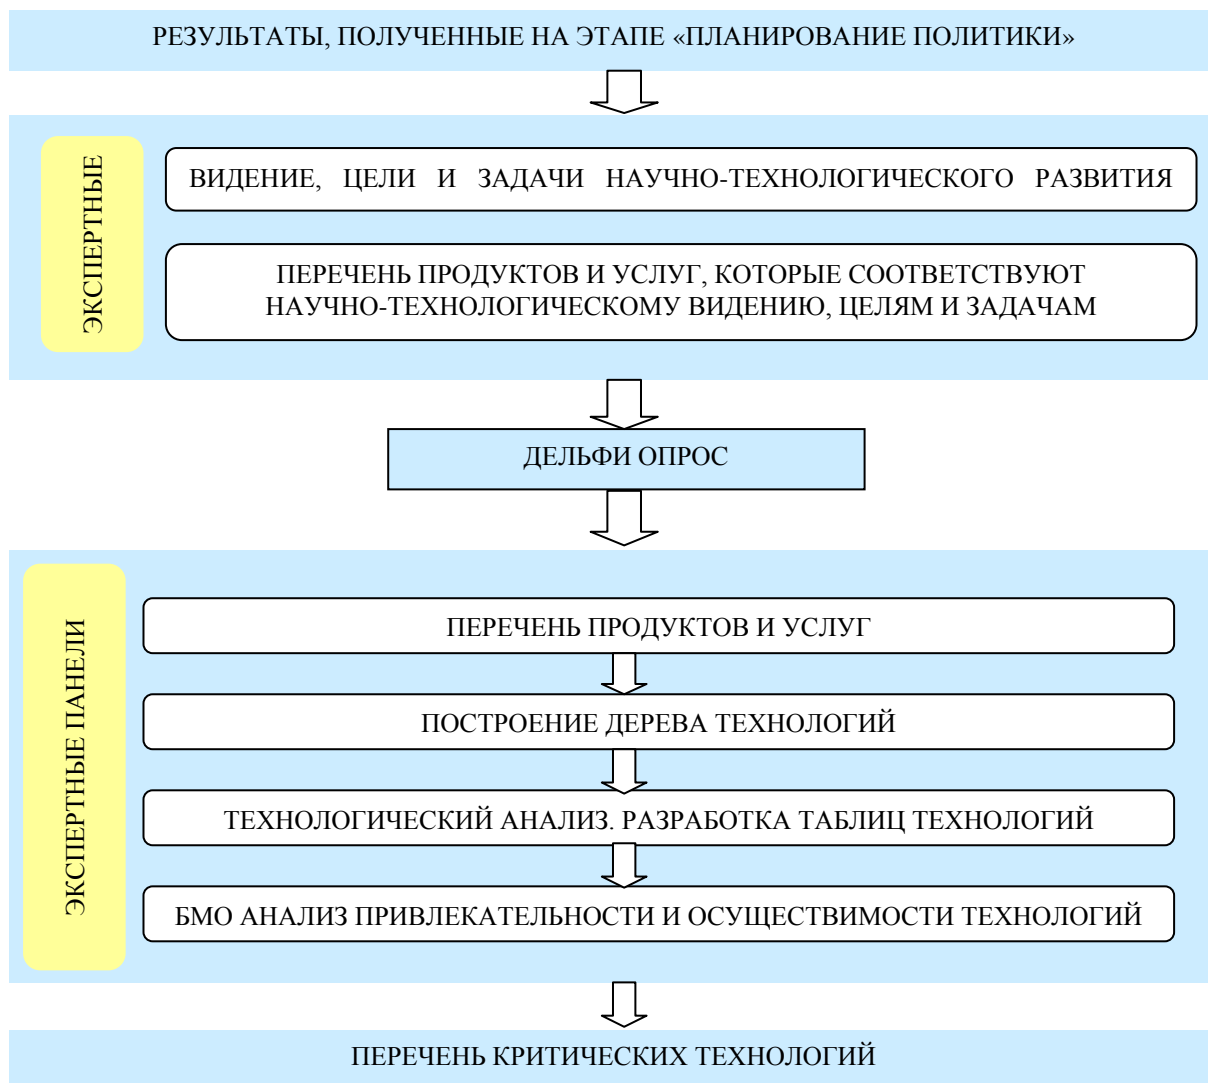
РЕЗУЛЬТАТЫ, ПОЛУЧЕННЫЕ НА ЭТАПЕ «ПЛАНИРОВАНИЕ ПОЛИТИКИ»

ЭКСПЕРТНЫЕ

ВИДЕНИЕ, ЦЕЛИ И ЗАДАЧИ НАУЧНО-ТЕХНОЛОГИЧЕСКОГО РАЗВИТИЯ

ПЕРЕЧЕНЬ ПРОДУКТОВ И УСЛУГ, КОТОРЫЕ СООТВЕТСТВУЮТ НАУЧНО-ТЕХНОЛОГИЧЕСКОМУ ВИДЕНИЮ, ЦЕЛЯМ И ЗАДАЧАМ

ДЕЛЬФИ ОПРОС

ЭКСПЕРТНЫЕ ПАНЕЛИ

ПЕРЕЧЕНЬ ПРОДУКТОВ И УСЛУГ

ПОСТРОЕНИЕ ДЕРЕВА ТЕХНОЛОГИЙ

ТЕХНОЛОГИЧЕСКИЙ АНАЛИЗ. РАЗРАБОТКА ТАБЛИЦ ТЕХНОЛОГИЙ

БМО АНАЛИЗ ПРИВЛЕКАТЕЛЬНОСТИ И ОСУЩЕСТВИМОСТИ ТЕХНОЛОГИЙ

ПЕРЕЧЕНЬ КРИТИЧЕСКИХ ТЕХНОЛОГИЙ